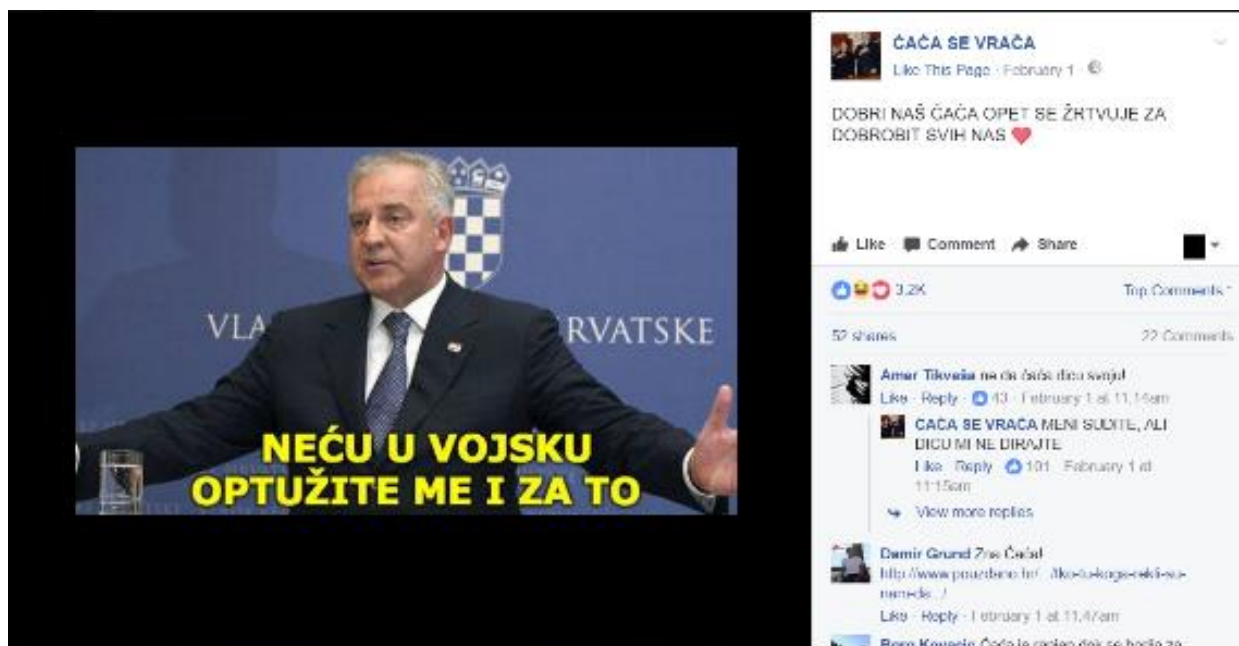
VLA RVATSKE

NEĆU U VOJSKU
OPTUŽITE ME I ZA TO

ĆAĆA SE VRAĆA
Like This Page · February 1 ·

DOBRI NAŠ ĆAĆA OPET SE ŽRTVUJE ZA DOBROBIT SVIH NAS ❤

Like Comment Share

3.2K
Top Comments
52 shares
22 Comments

Amer Tikveša ne da ćaća dicu svoju!
Like · Reply · 43 · February 1 at 11:14am

ĆAĆA SE VRAĆA MENI SUDITE, ALI DICU MI NE DIRAJTE
Like · Reply · 101 · February 1 at 11:15am

View more replies

Damir Grund Zna Ćaća!
http://www.pouzdano.hr/...ilko-tu-koga-neki-su-nam-do...
Like · Reply · February 1 at 11:47am

Boro Kovacic Ćaća je zaslon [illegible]